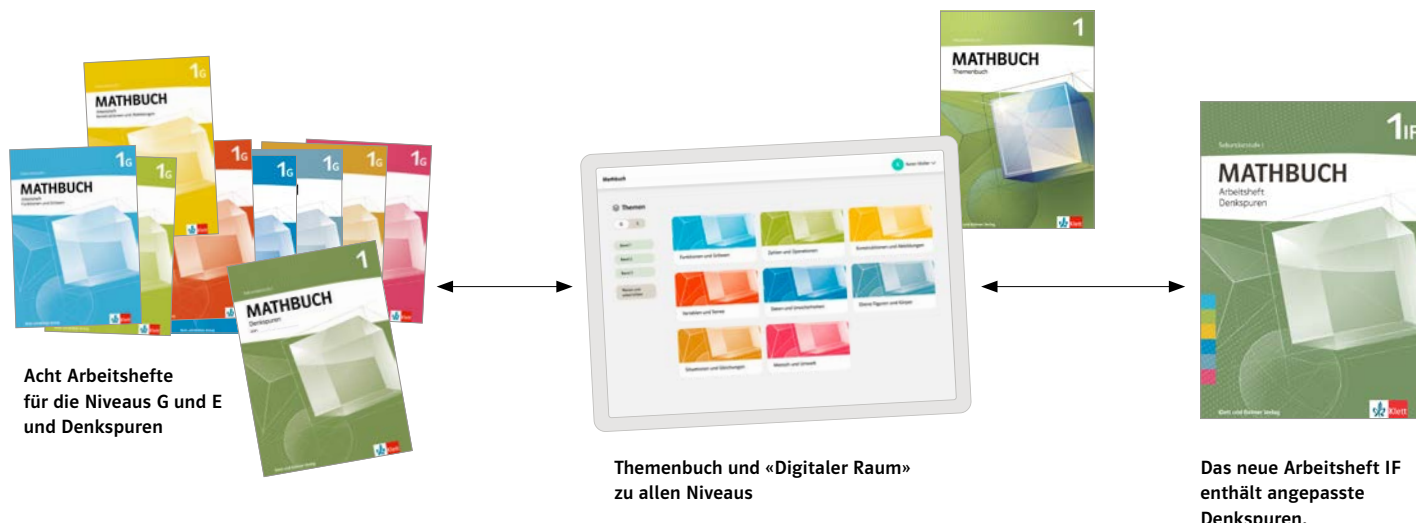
1G

MATHBUCH

1G

MATHBUCH

1G

1G

1G

1G

1G

1G

1

MATHBUCH
Denkspuren

Klett

Acht Arbeitshefte
für die Niveaus G und E
und Denkspuren

Mathbuch

Themen

Funktionen und Grössen

Zahlen und Operationen

Sonstrategien und Abbildungen

Variablen und Terme

Daten und Unsicherheiten

Ebene Figuren und Körper

Situationen und Gleichungen

Mensch und Umwelt

1

MATHBUCH
Themenbuch

Klett

Themenbuch und «Digitaler Raum»
zu allen Niveaus

Sekundarstufe I

1IF

MATHBUCH
Arbeitsheft
Denkspuren

Klett und Balmer Verlag

Klett

Das neue Arbeitsheft IF
enthält angepasste
Denkspuren.